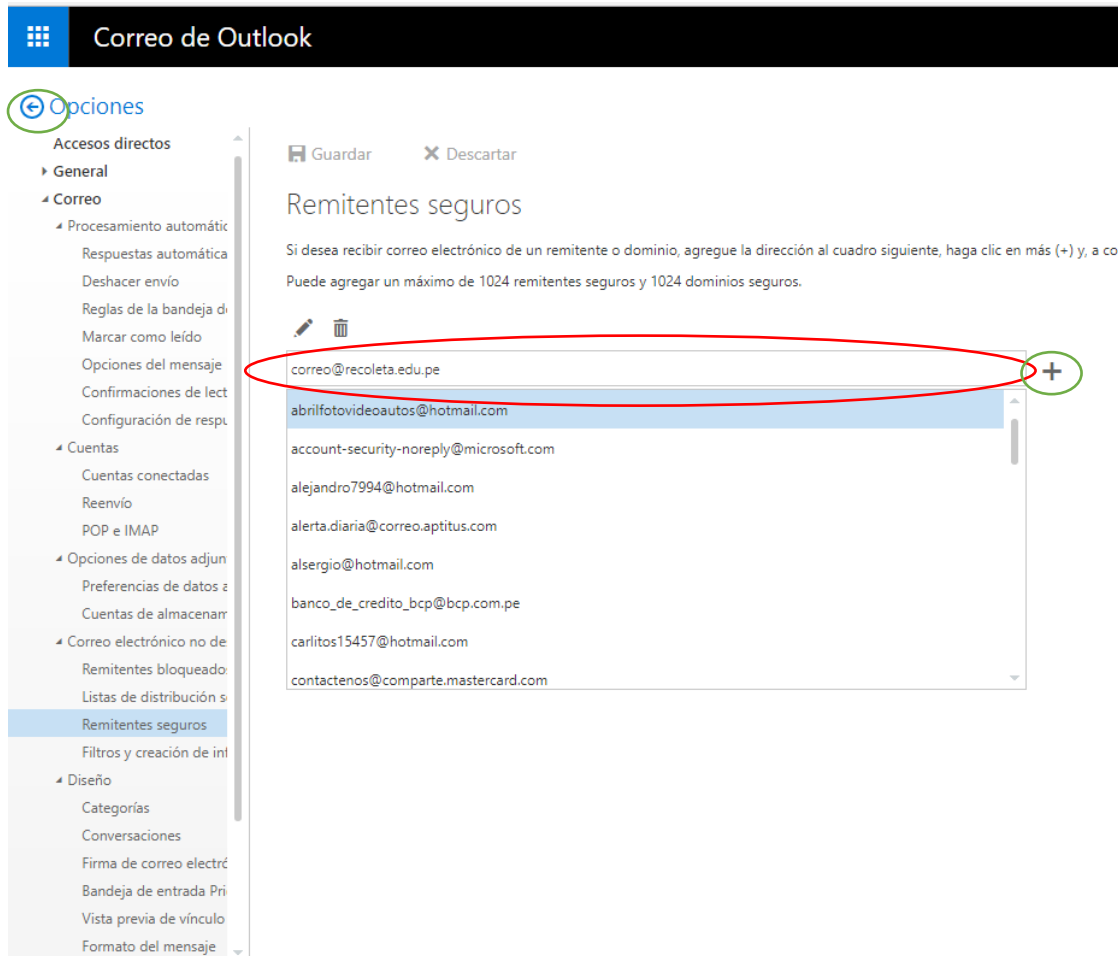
Correo de Outlook

Opciones

Accesos directos
General
Correo
Procesamiento automátic
Respuestas automática
Deshacer envío
Reglas de la bandeja d
Marcar como leído
Opciones del mensaje
Confirmaciones de lect
Configuración de respu
Cuentas
Cuentas conectadas
Reenvío
POP e IMAP
Opciones de datos adjun
Preferencias de datos a
Cuentas de almacenam
Correo electrónico no de
Remitentes bloqueados
Listas de distribución s
Remitentes seguros
Filtros y creación de inf
Diseño
Categorías
Conversaciones
Firma de correo electró
Bandeja de entrada Pri
Vista previa de vínculo
Formato del mensaje

Guardar
Descartar

Remitentes seguros

Si desea recibir correo electrónico de un remitente o dominio, agregue la dirección al cuadro siguiente, haga clic en más (+) y, a co

Puede agregar un máximo de 1024 remitentes seguros y 1024 dominios seguros.

correo@recoleta.edu.pe
+
abrilfotovideoautos@hotmail.com
account-security-noreply@microsoft.com
alejandro7994@hotmail.com
alerta.diaria@correo.aptitus.com
alsergio@hotmail.com
banco_de_credito_bcp@bcp.com.pe
carlitos15457@hotmail.com
contactenos@comparte.mastercard.com